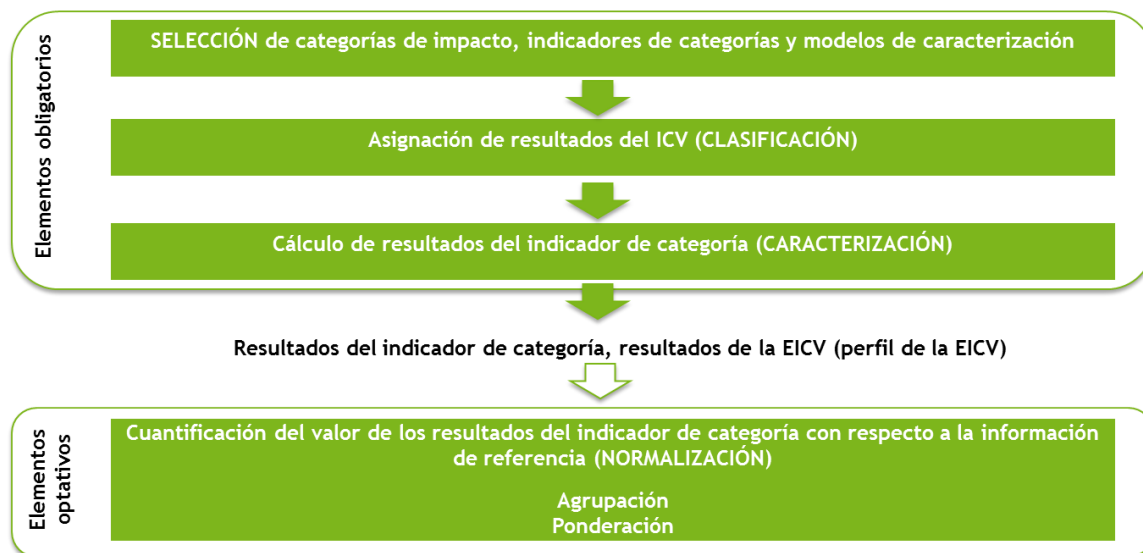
Elementos obligatorios

SELECCIÓN de categorías de impacto, indicadores de categorías y modelos de caracterización

Asignación de resultados del ICV (CLASIFICACIÓN)

Cálculo de resultados del indicador de categoría (CARACTERIZACIÓN)

Resultados del indicador de categoría, resultados de la EICV (perfil de la EICV)

Elementos optativos

Cuantificación del valor de los resultados del indicador de categoría con respecto a la información de referencia (NORMALIZACIÓN)

Agrupación
Ponderación